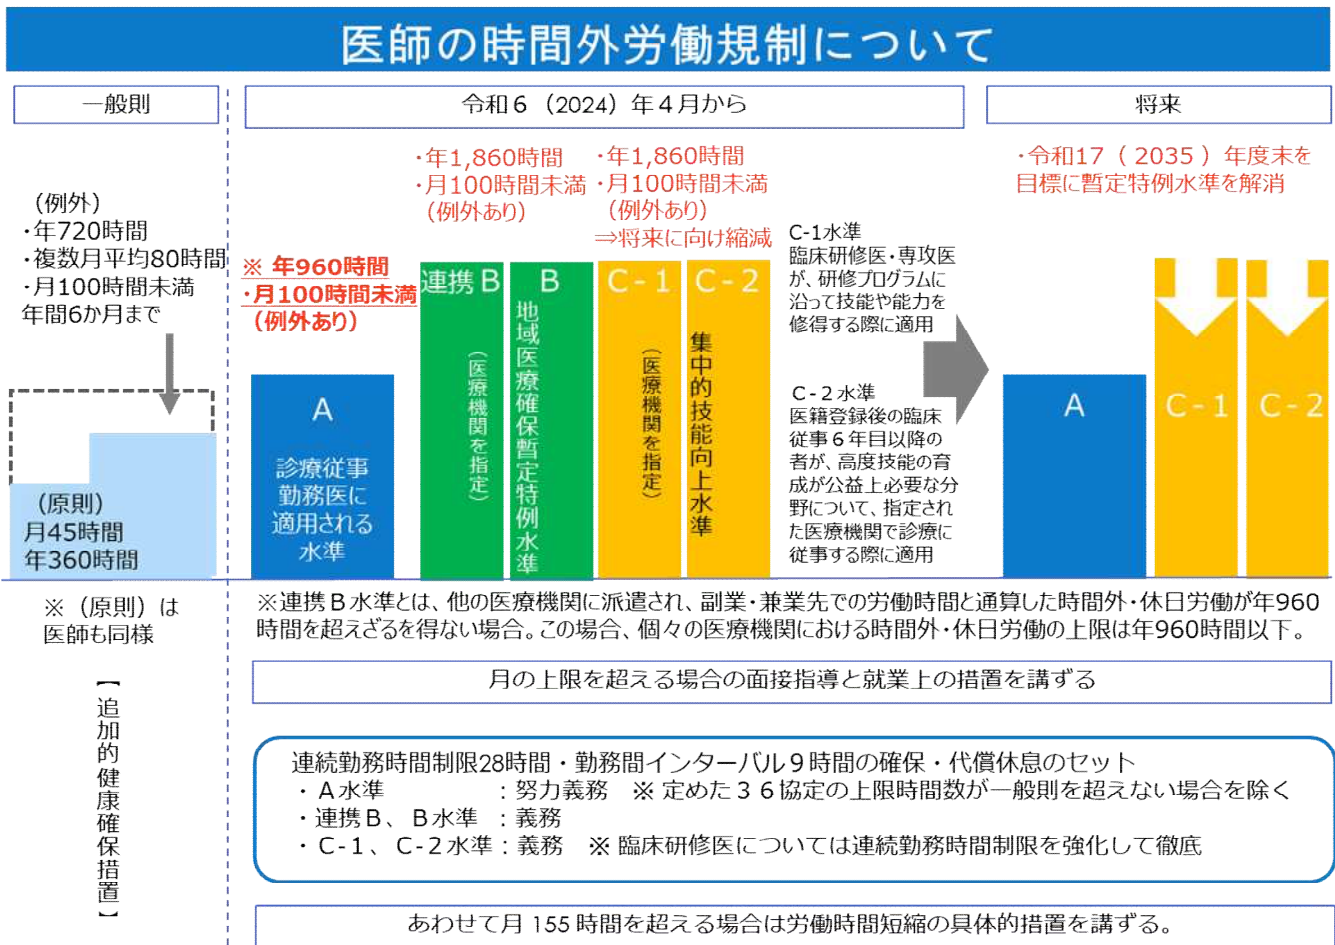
医師の時間外労働規制について

一般則

令和６（2024）年４月から

将来

（例外）
・年720時間
・複数月平均80時間
・月100時間未満
年間6か月まで

（原則）
月45時間
年360時間

※ 年960時間
・月100時間未満
（例外あり）

A
診療従事勤務医に適用される水準

・年1,860時間
・月100時間未満
（例外あり）

連携Ｂ
（医療機関を指定）

B
地域医療確保暫定特例水準

・年1,860時間
・月100時間未満
（例外あり）
⇒将来に向け縮減

C-1
（医療機関を指定）

C-2
集中的技能向上水準

C-1水準
臨床研修医・専攻医が、研修プログラムに沿って技能や能力を修得する際に適用

C-２水準
医籍登録後の臨床従事６年目以降の者が、高度技能の育成が公益上必要な分野について、指定された医療機関で診療に従事する際に適用

・令和17（2035）年度末を目標に暫定特例水準を解消

A

C-1

C-2

※（原則）は医師も同様

※連携Ｂ水準とは、他の医療機関に派遣され、副業・兼業先での労働時間と通算した時間外・休日労働が年960時間を超えざるを得ない場合。この場合、個々の医療機関における時間外・休日労働の上限は年960時間以下。

【追加的健康確保措置】

月の上限を超える場合の面接指導と就業上の措置を講ずる

連続勤務時間制限28時間・勤務間インターバル９時間の確保・代償休息のセット
・Ａ水準　　　　：努力義務　※ 定めた３６協定の上限時間数が一般則を超えない場合を除く
・連携Ｂ、Ｂ水準：義務
・Ｃ-１、Ｃ-２水準：義務　※ 臨床研修医については連続勤務時間制限を強化して徹底

あわせて月 155 時間を超える場合は労働時間短縮の具体的措置を講ずる。